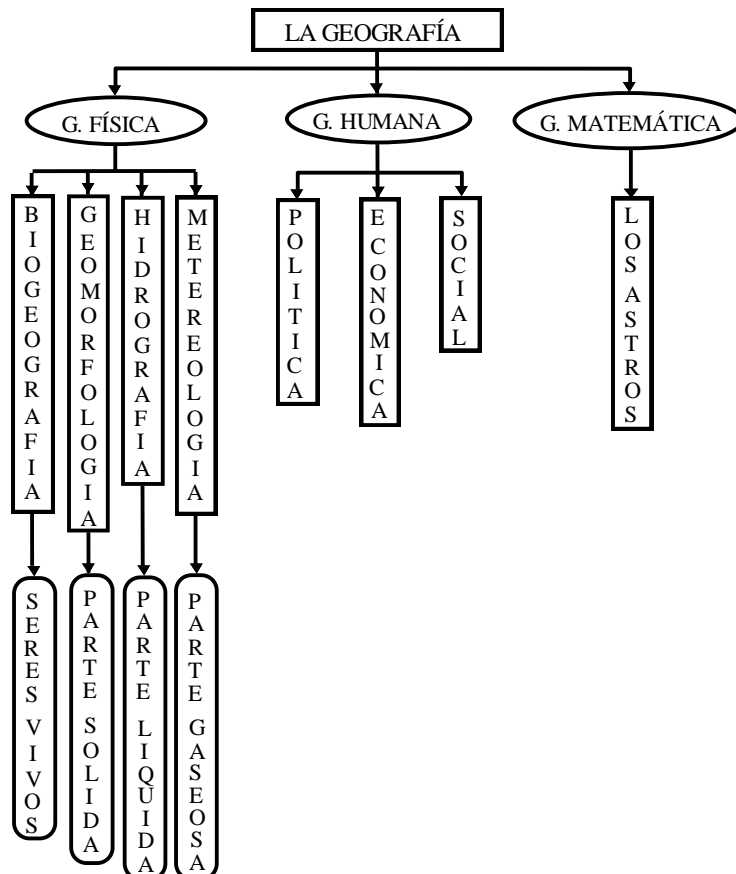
LA GEOGRAFÍA

G. FÍSICA

G. HUMANA

G. MATEMÁTICA

BIOGEOGRAFIA

GEOMORFOLOGIA

HIDROGRAFIA

METEREOLOGIA

POLITICA

ECONOMICA

SOCIAL

LOS ASTROS

SERES VIVOS

PARTE SOLIDA

PARTE LIQUIDA

PARTE GASEOSA